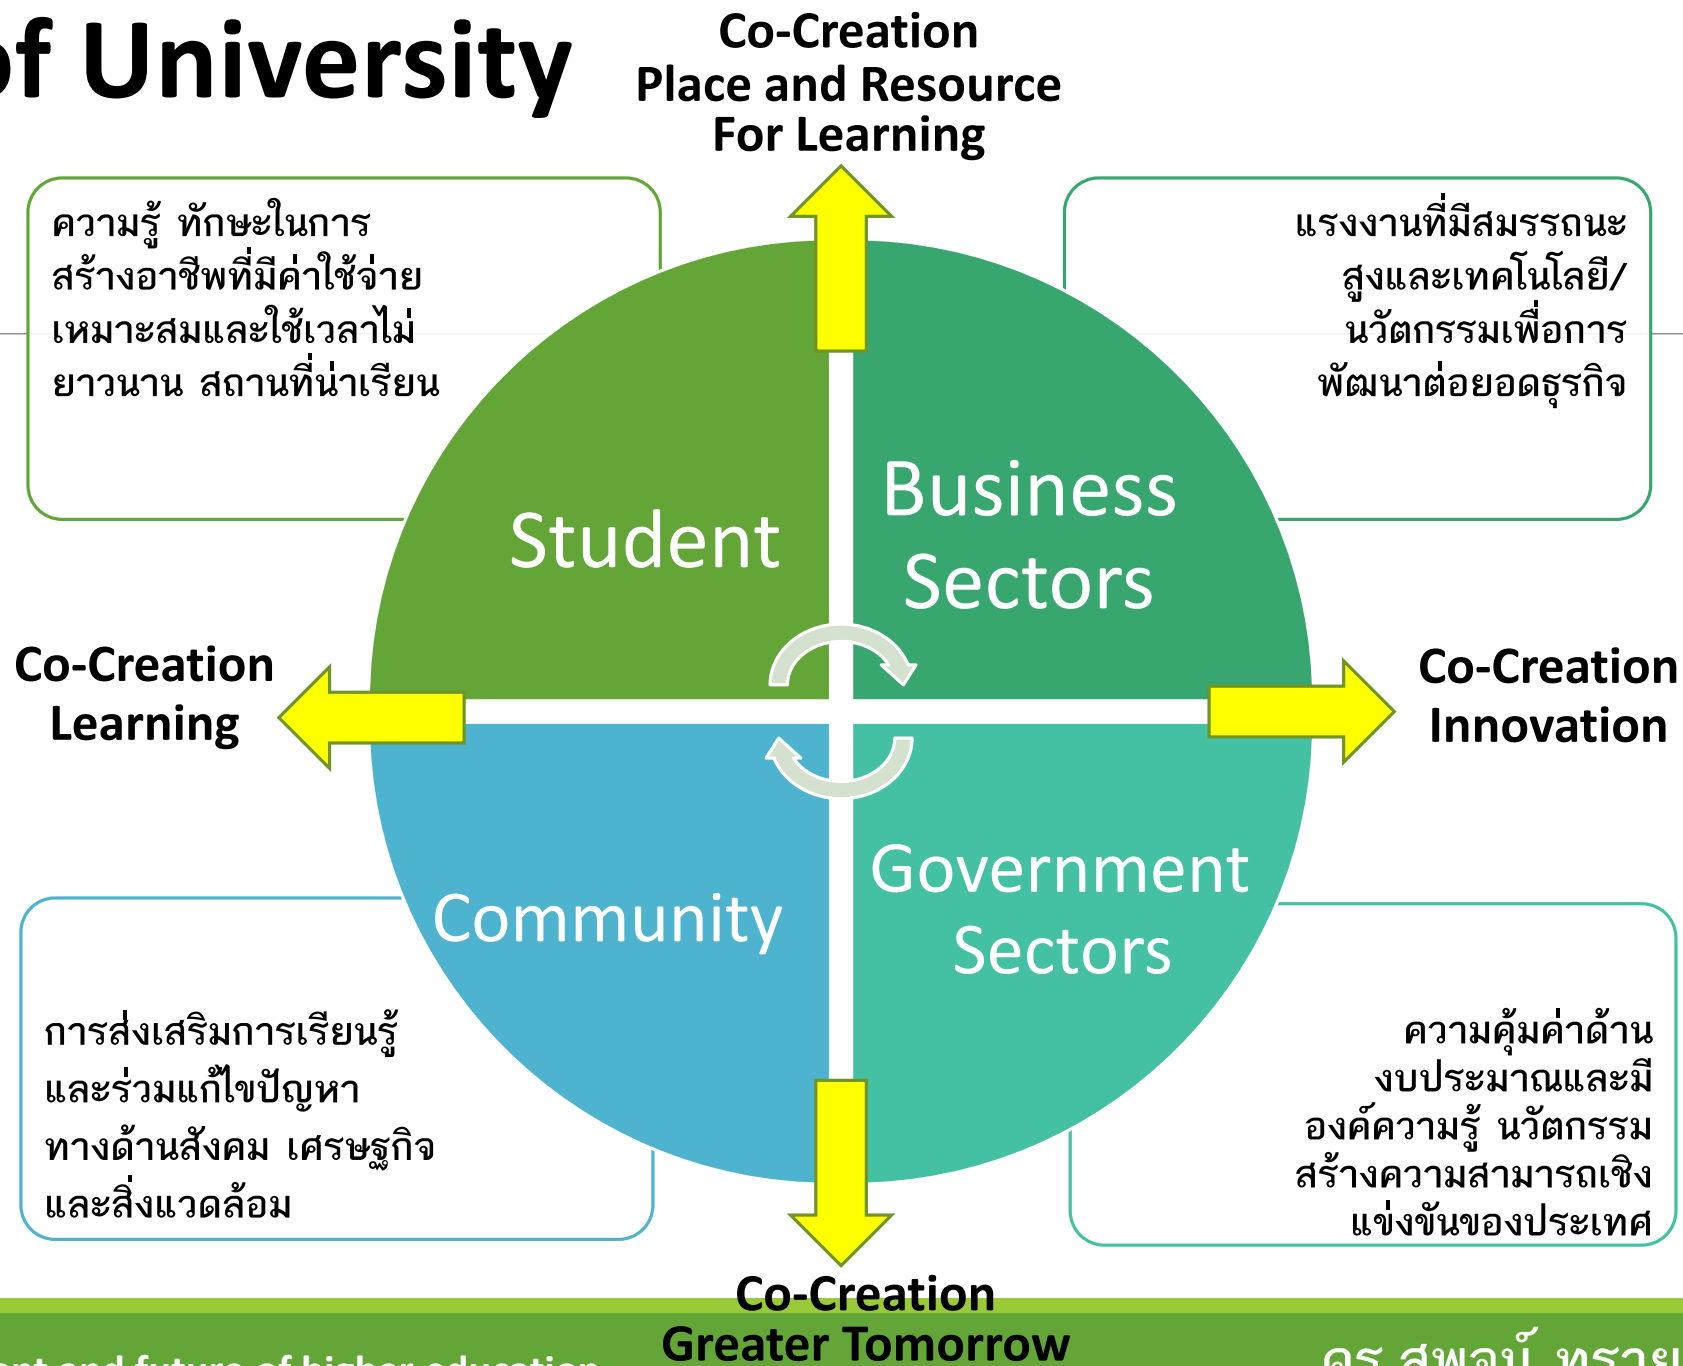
of University

Co-Creation
Place and Resource
For Learning

ความรู้ ทักษะในการสร้างอาชีพที่มีค่าใช้จ่ายเหมาะสมและใช้เวลาไม่ยาวนาน สถานที่น่าเรียน

แรงงานที่มีสมรรถนะสูงและเทคโนโลยี/นวัตกรรมเพื่อการพัฒนาต่อยอดธุรกิจ

Student

Business Sectors

Co-Creation
Learning

Co-Creation
Innovation

Community

Government Sectors

การส่งเสริมการเรียนรู้และร่วมแก้ไขปัญหาทางด้านสังคม เศรษฐกิจและสิ่งแวดล้อม

ความคุ้มค่าด้านงบประมาณและมีองค์ความรู้ นวัตกรรม สร้างความสามารถเชิงแข่งขันของประเทศ

Co-Creation
Greater Tomorrow

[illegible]nt and future of higher education

ดร.สุพจน์ ทราย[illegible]